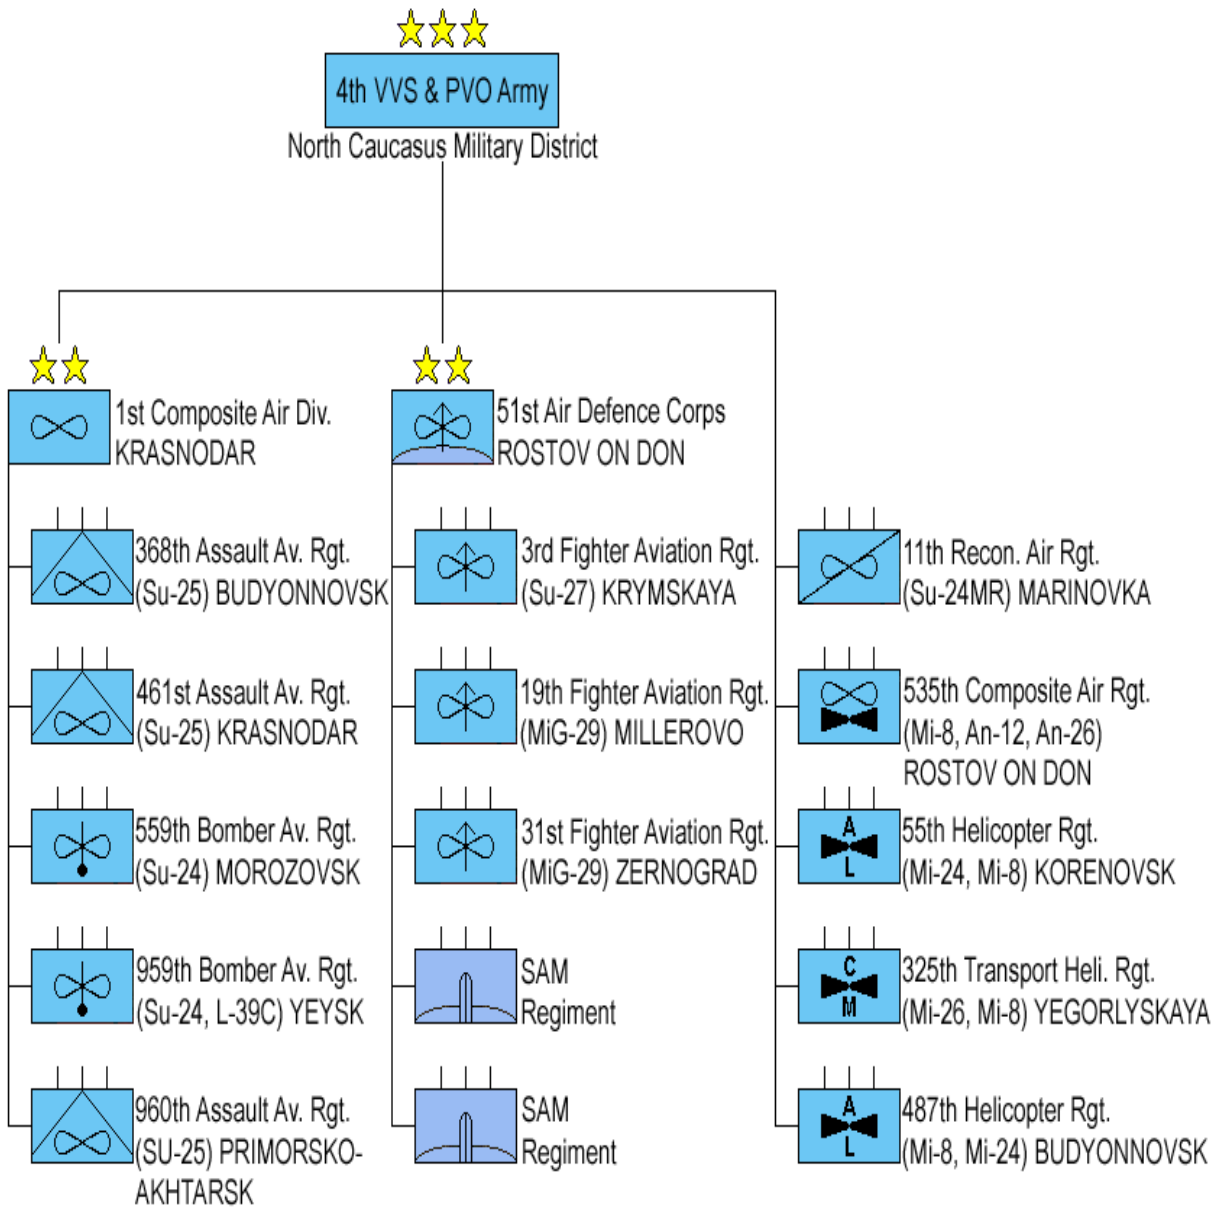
4th VVS & PVO Army
North Caucasus Military District

1st Composite Air Div.
KRASNODAR

51st Air Defence Corps
ROSTOV ON DON

368th Assault Av. Rgt.
(Su-25) BUDYONNOVSK

461st Assault Av. Rgt.
(Su-25) KRASNODAR

559th Bomber Av. Rgt.
(Su-24) MOROZOVSK

959th Bomber Av. Rgt.
(Su-24, L-39C) YEYSK

960th Assault Av. Rgt.
(SU-25) PRIMORSKO-AKHTARSK

3rd Fighter Aviation Rgt.
(Su-27) KRYMSKAYA

19th Fighter Aviation Rgt.
(MiG-29) MILLEROVO

31st Fighter Aviation Rgt.
(MiG-29) ZERNOGRAD

SAM
Regiment

SAM
Regiment

11th Recon. Air Rgt.
(Su-24MR) MARINOVKA

535th Composite Air Rgt.
(Mi-8, An-12, An-26)
ROSTOV ON DON

A
L
55th Helicopter Rgt.
(Mi-24, Mi-8) KORENOVSK

C
M
325th Transport Heli. Rgt.
(Mi-26, Mi-8) YEGORLYSKAYA

A
L
487th Helicopter Rgt.
(Mi-8, Mi-24) BUDYONNOVSK